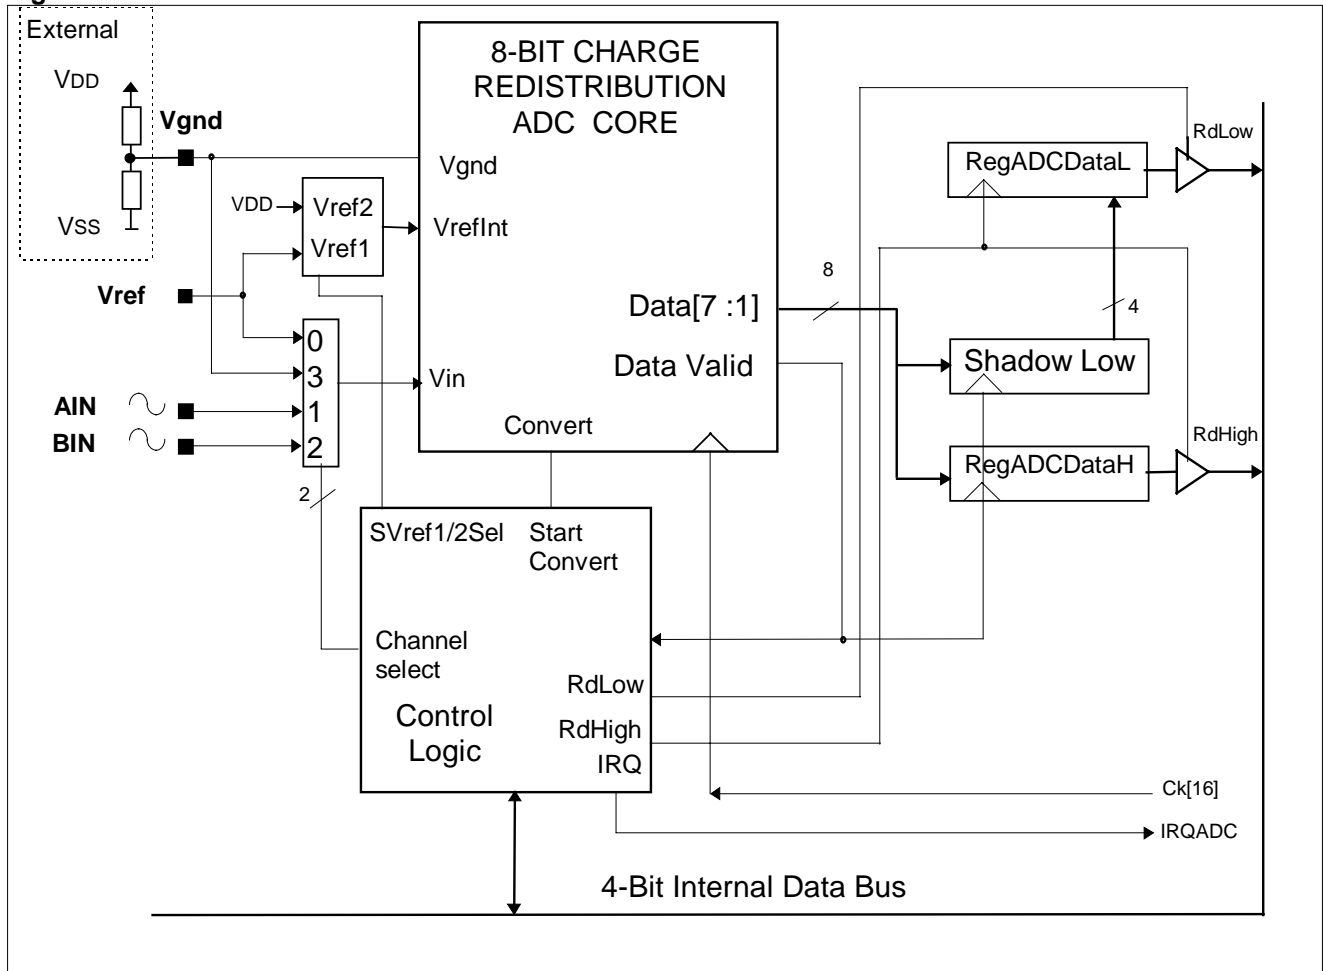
External
VDD
Vgnd
VSS
8-BIT CHARGE REDISTRIBUTION ADC CORE
Vgnd
VDD
Vref2
Vref1
VrefInt
Vref
0
3
1
2
Vin
AIN
BIN
2
Data[7 :1]
Data Valid
Convert
8
RdLow
RegADCDataL
4
Shadow Low
RdHigh
RegADCDataH
SVref1/2Sel
Start Convert
Channel select
Control Logic
RdLow
RdHigh
IRQ
Ck[16]
IRQADC
4-Bit Internal Data Bus